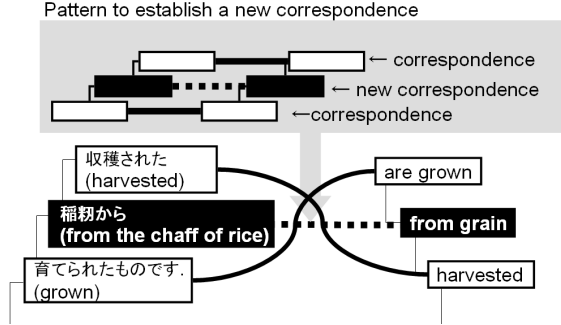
Pattern to establish a new correspondence

← correspondence
← new correspondence
←correspondence

収穫された
(harvested)

稲籾から
(from the chaff of rice)

育てられたものです.
(grown)

are grown

from grain

harvested